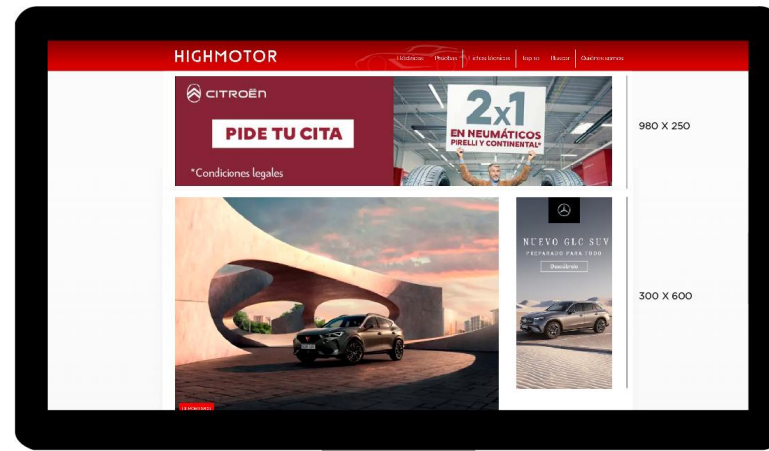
HIGHMOTOR

Noticias | Pruebas | Fichas técnicas | Top 10 | Buscar | Quiénes somos

CITROËN

PIDE TU CITA

*Condiciones legales

2x1

EN NEUMÁTICOS PIRELLI Y CONTINENTAL*

980 X 250

NUEVO GLC SUV

PREPARADO PARA TODO

Descúbrelo

300 X 600

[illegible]